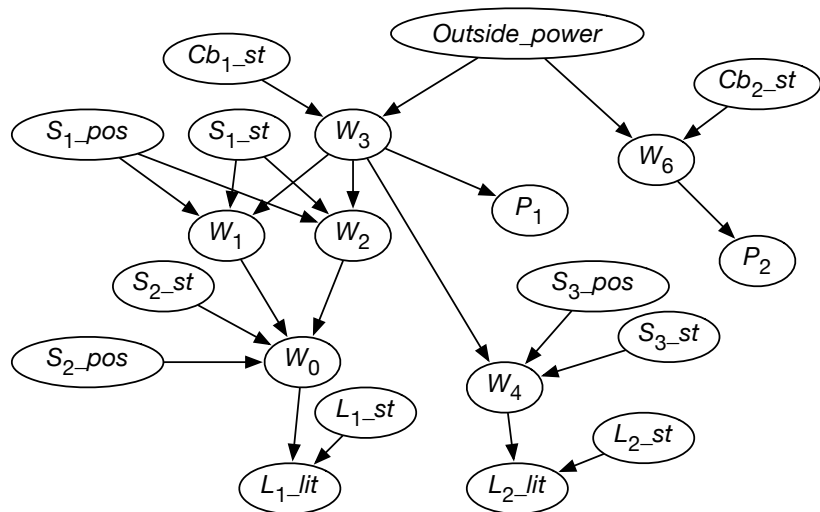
$Cb_1\_st$

$Outside\_power$

$Cb_2\_st$

$S_1\_pos$

$S_1\_st$

$W_3$

$W_6$

$P_1$

$W_1$

$W_2$

$P_2$

$S_2\_st$

$S_3\_pos$

$S_3\_st$

$S_2\_pos$

$W_0$

$W_4$

$L_1\_st$

$L_2\_st$

$L_1\_lit$

$L_2\_lit$